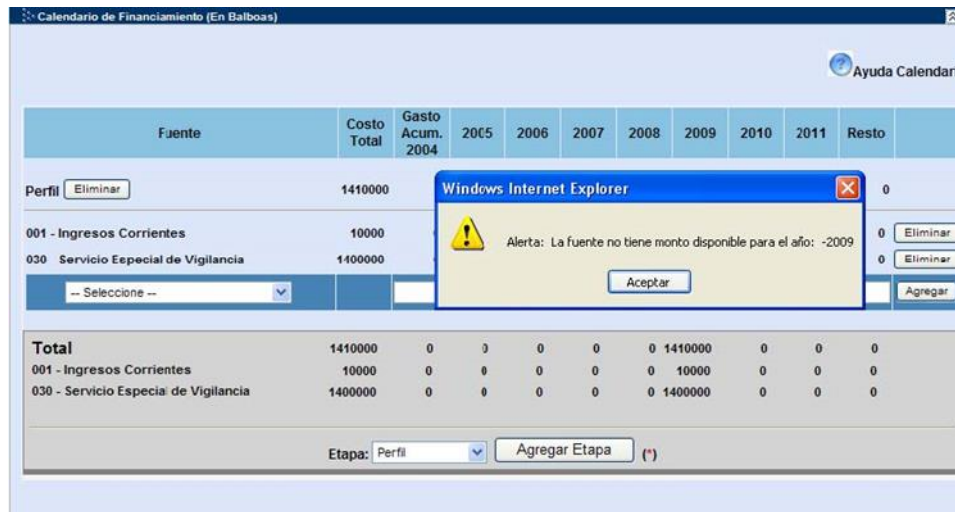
Calendario de Financiamiento (En Balboas)

Ayuda Calendar

| Fuente | Costo Total | Gasto Acum. 2004 | 2005 | 2006 | 2007 | 2008 | 2009 | 2010 | 2011 | Resto | |
|---|---|---|---|---|---|---|---|---|---|---|---|
| Perfil Eliminar | 1410000 | | | | | | | | | 0 | |
| 001 - Ingresos Corrientes | 10000 | | | | | | | | | 0 | Eliminar |
| 030 Servicio Epecial de Vigilancia | 1400000 | | | | | | | | | 0 | Eliminar |
| -- Seleccione -- | | | | | | | | | | | Agregar |

Windows Internet Explorer

Alerta: La fuente no tiene monto disponible para el año: -2009

Aceptar

| Total | 1410000 | 0 | 0 | 0 | 0 | 0 | 1410000 | 0 | 0 | 0 |
|---|---|---|---|---|---|---|---|---|---|---|
| 001 - Ingresos Corrientes | 10000 | 0 | 0 | 0 | 0 | 0 | 10000 | 0 | 0 | 0 |
| 030 - Servicio Especial de Vigilancia | 1400000 | 0 | 0 | 0 | 0 | 0 | 1400000 | 0 | 0 | 0 |

Etapa: Perfil Agregar Etapa (*)